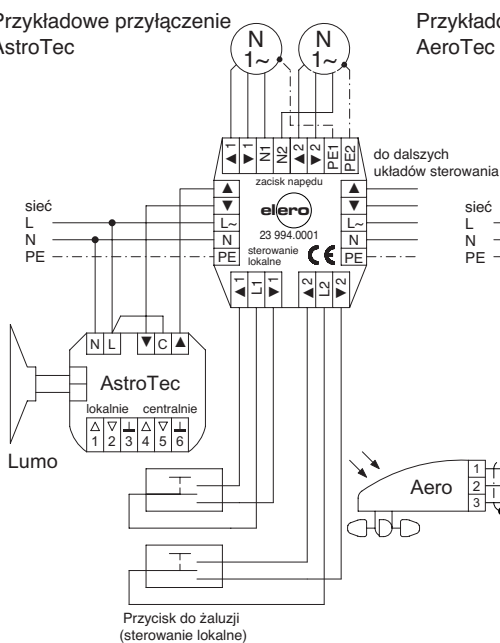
Przykładowe przyłączenie AstroTec

Przykład AeroTec

N 1~

N 1~

▲1 ▼1 N1 N2 ▲2 ▼2 PE1 PE2

do dalszych układów sterowania

zacisk napędu

sieć
L
N
PE

▲ ▼ L~ N PE

elero
23 994.0001
sterowanie lokalne
CE

▲ ▼ L~ N PE

sieć
L
N
PE

▲1 L1 ▼1 ▲2 L2 ▼2

N L ▼ C ▲

AstroTec

lokalnie centralnie
△ ▽ ⊥ △ ▽ ⊥
1 2 3 4 5 6

Lumo

Aero

1
2
3

Przycisk do żaluzji (sterowanie lokalne)